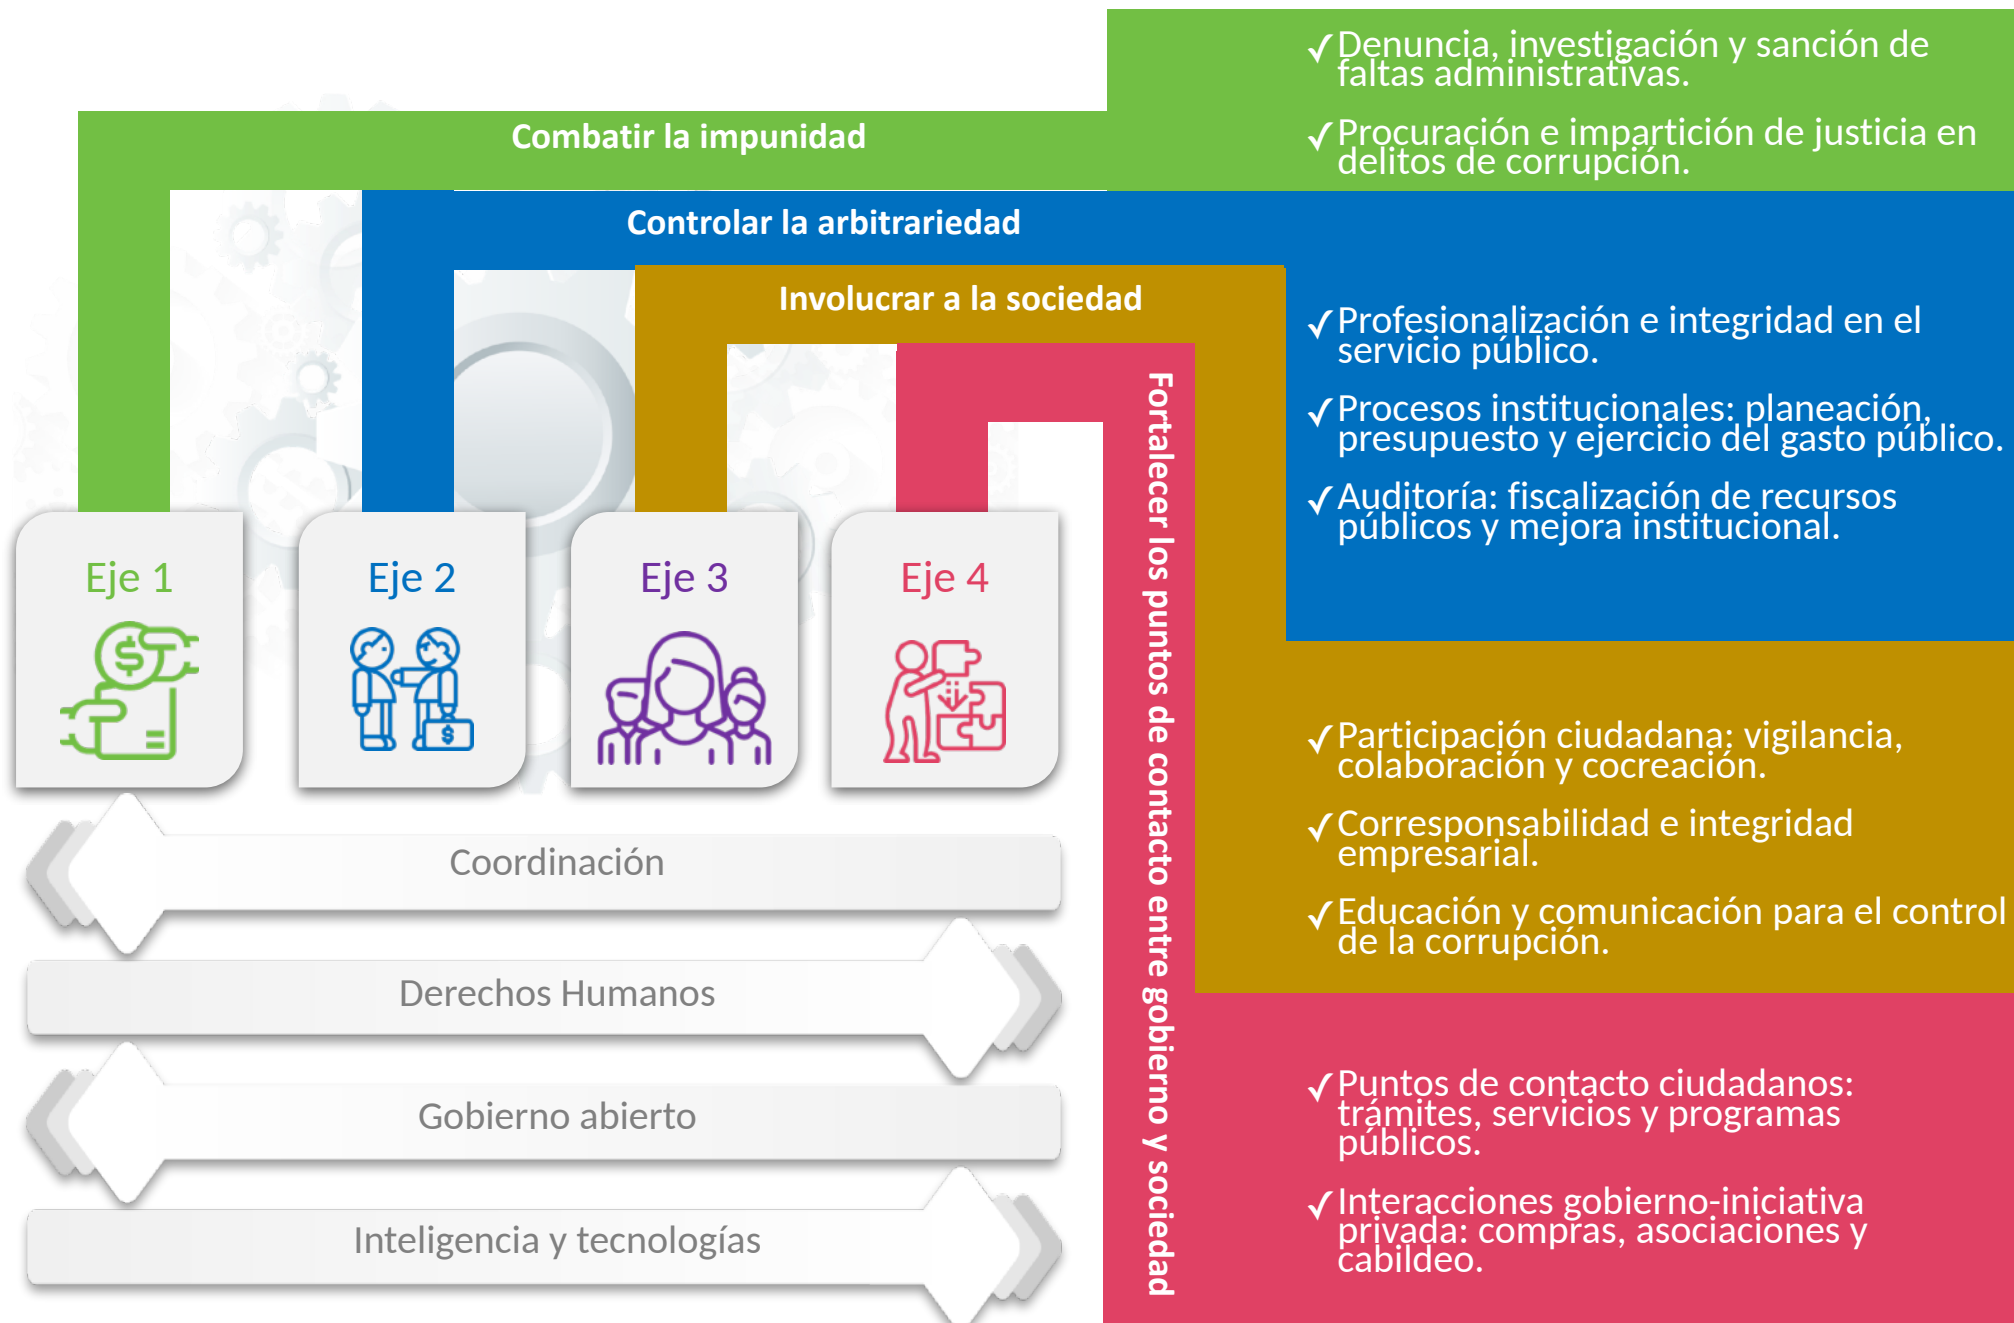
Combatir la impunidad

Controlar la arbitrariedad

Involucrar a la sociedad

Fortalecer los puntos de contacto entre gobierno y sociedad

Eje 1

Eje 2

Eje 3

Eje 4

Coordinación

Derechos Humanos

Gobierno abierto

Inteligencia y tecnologías

✓Denuncia, investigación y sanción de faltas administrativas.

✓Procuración e impartición de justicia en delitos de corrupción.

✓Profesionalización e integridad en el servicio público.

✓Procesos institucionales: planeación, presupuesto y ejercicio del gasto público.

✓Auditoría: fiscalización de recursos públicos y mejora institucional.

✓Participación ciudadana: vigilancia, colaboración y cocreación.

✓Corresponsabilidad e integridad empresarial.

✓Educación y comunicación para el control de la corrupción.

✓Puntos de contacto ciudadanos: trámites, servicios y programas públicos.

✓Interacciones gobierno-iniciativa privada: compras, asociaciones y cabildeo.